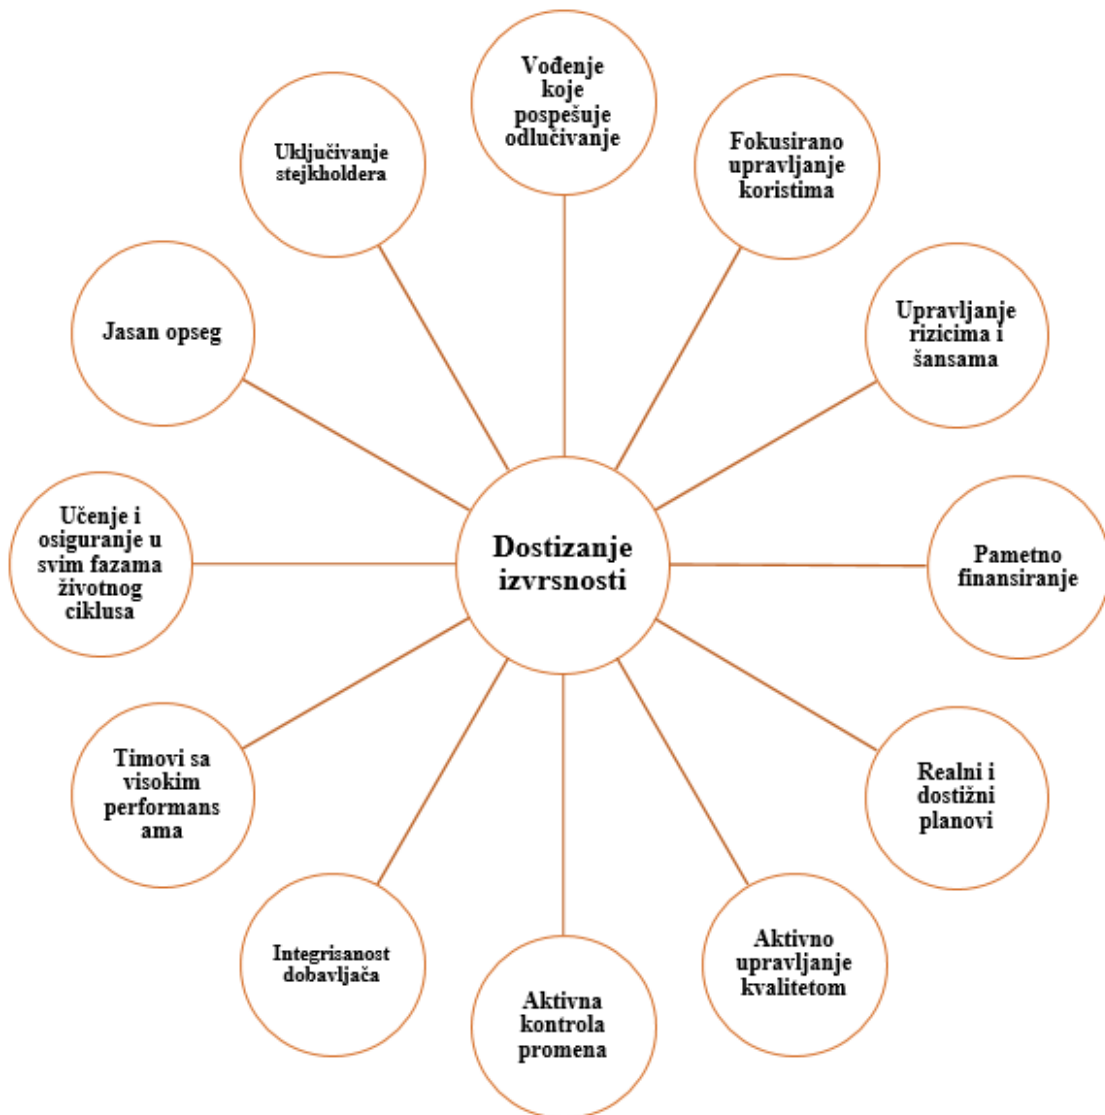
Vođenje koje pospešuje odlučivanje

Uključivanje stejkholdera

Fokusirano upravljanje koristima

Jasan opseg

Upravljanje rizicima i šansama

Učenje i osiguranje u svim fazama životnog ciklusa

Dostizanje izvrsnosti

Pametno finansiranje

Timovi sa visokim performans ama

Realni i dostižni planovi

Integrisanost dobavljača

Aktivno upravljanje kvalitetom

Aktivna kontrola promena